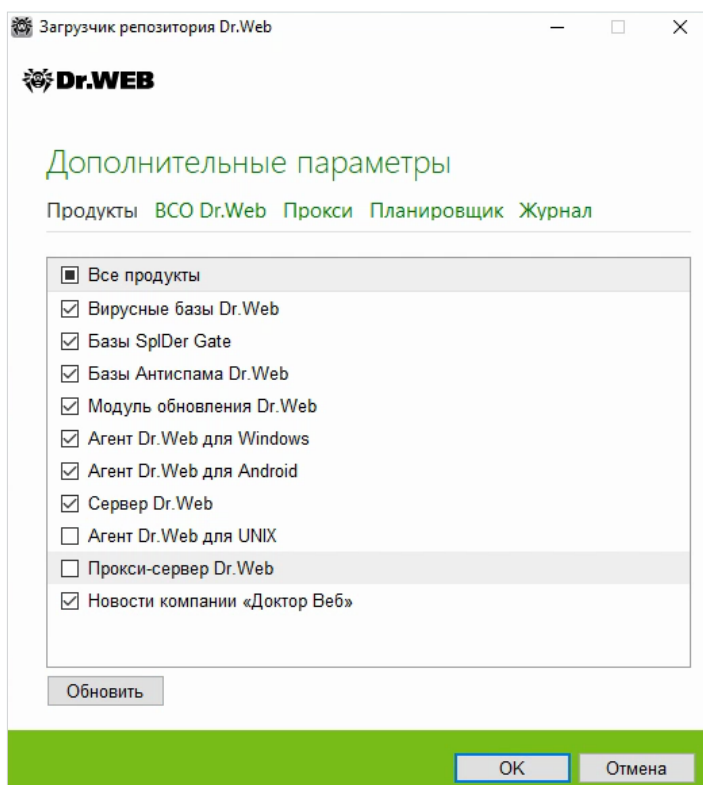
Загрузчик репозитория Dr.Web

Dr.WEB

Дополнительные параметры

Продукты ВСО Dr.Web Прокси Планировщик Журнал

Все продукты
Вирусные базы Dr.Web
Базы SplDer Gate
Базы Антиспама Dr.Web
Модуль обновления Dr.Web
Агент Dr.Web для Windows
Агент Dr.Web для Android
Сервер Dr.Web
Агент Dr.Web для UNIX
Прокси-сервер Dr.Web
Новости компании «Доктор Веб»

Обновить

OK Отмена